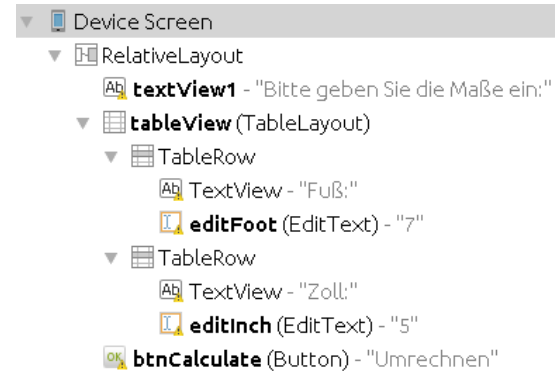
Device Screen
RelativeLayout
Ab textView1 - "Bitte geben Sie die Maße ein:"
tableView (TableLayout)
TableRow
Ab TextView - "Fuß:"
editFoot (EditText) - "7"
TableRow
Ab TextView - "Zoll:"
editInch (EditText) - "5"
OK btnCalculate (Button) - "Umrechnen"